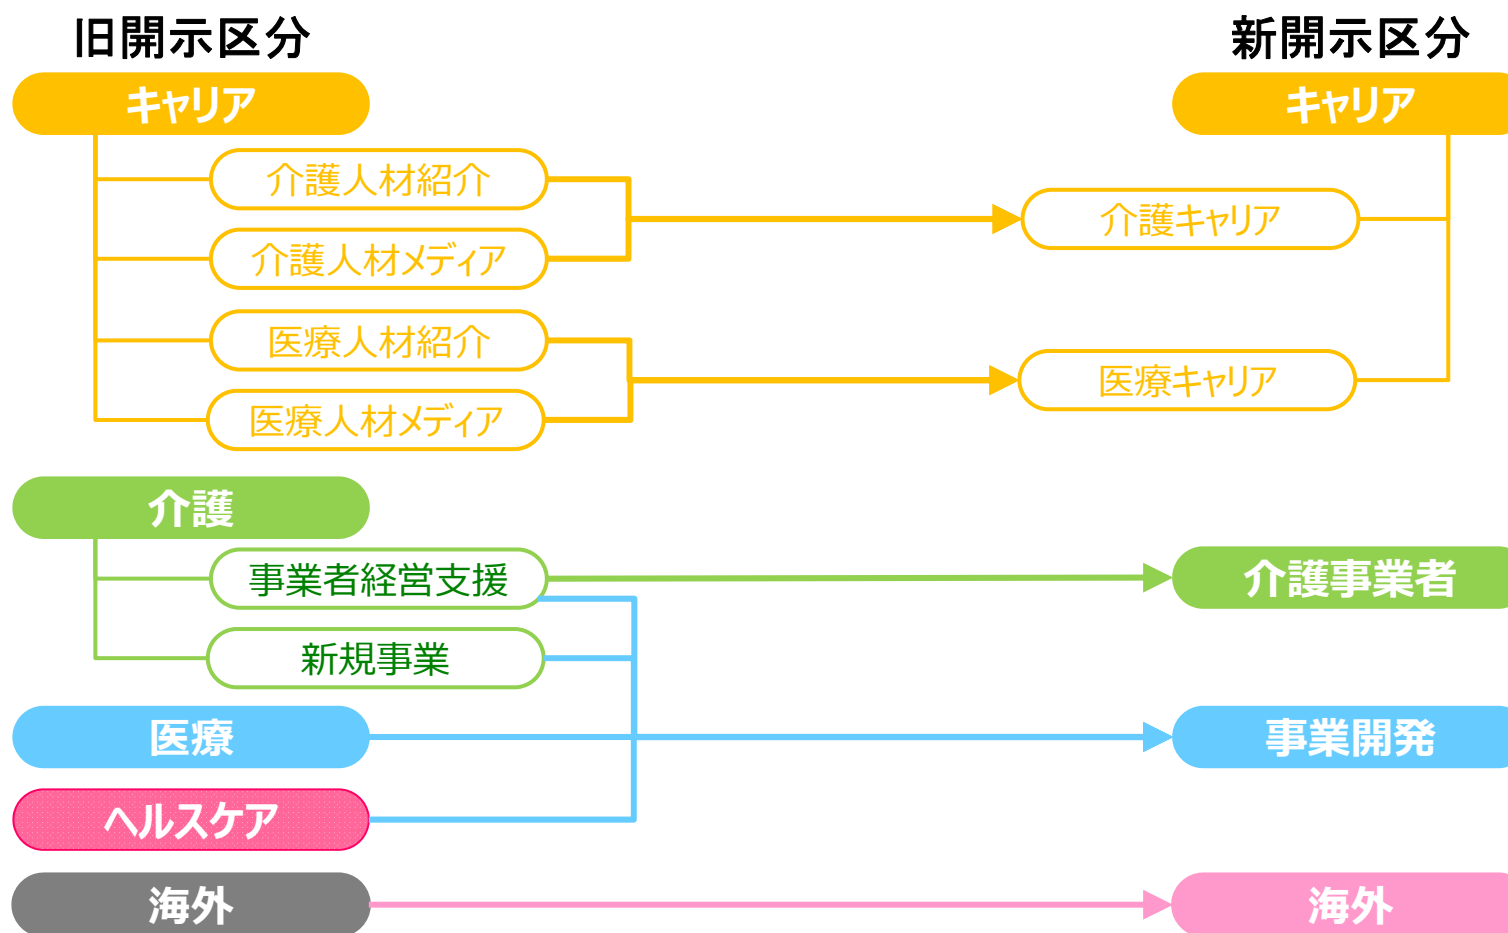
旧開示区分

キャリア

介護人材紹介

介護人材メディア

医療人材紹介

医療人材メディア

介護

事業者経営支援

新規事業

医療

ヘルスケア

海外

新開示区分

キャリア

介護キャリア

医療キャリア

介護事業者

事業開発

海外